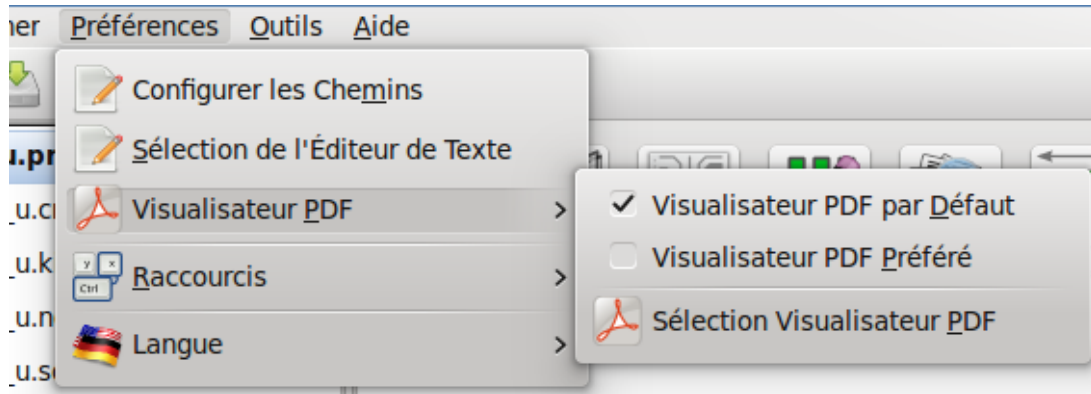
ier Préférences Outils Aide

Configurer les Chemins
Sélection de l'Éditeur de Texte
Visualisateur PDF
Raccourcis
Langue

Visualisateur PDF par Défaut
Visualisateur PDF Préféré
Sélection Visualisateur PDF

u.pr
u.c
u.k
u.n
u.s

y
x
Ctrl